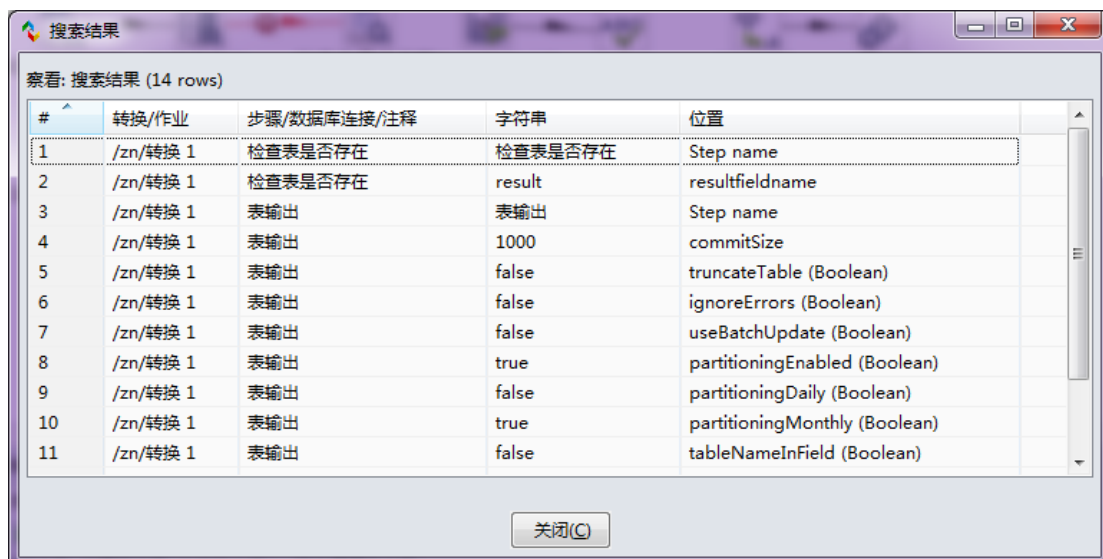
搜索结果

察看: 搜索结果 (14 rows)

| # | 转换/作业 | 步骤/数据库连接/注释 | 字符串 | 位置 |
|---|---|---|---|---|
| 1 | /zn/转换 1 | 检查表是否存在 | 检查表是否存在 | Step name |
| 2 | /zn/转换 1 | 检查表是否存在 | result | resultfieldname |
| 3 | /zn/转换 1 | 表输出 | 表输出 | Step name |
| 4 | /zn/转换 1 | 表输出 | 1000 | commitSize |
| 5 | /zn/转换 1 | 表输出 | false | truncateTable (Boolean) |
| 6 | /zn/转换 1 | 表输出 | false | ignoreErrors (Boolean) |
| 7 | /zn/转换 1 | 表输出 | false | useBatchUpdate (Boolean) |
| 8 | /zn/转换 1 | 表输出 | true | partitioningEnabled (Boolean) |
| 9 | /zn/转换 1 | 表输出 | false | partitioningDaily (Boolean) |
| 10 | /zn/转换 1 | 表输出 | true | partitioningMonthly (Boolean) |
| 11 | /zn/转换 1 | 表输出 | false | tableNameInField (Boolean) |

关闭(C)